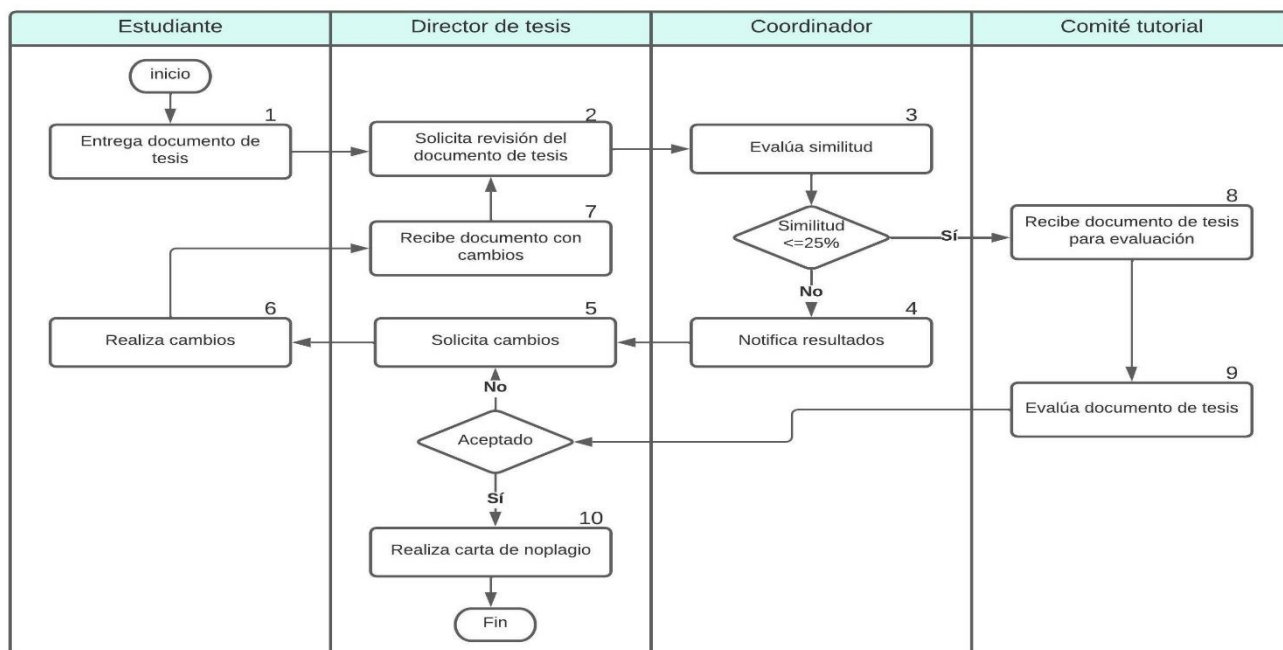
Estudiante

Director de tesis

Coordinador

Comité tutorial

inicio

1
Entrega documento de tesis

2
Solicita revisión del documento de tesis

3
Evalúa similitud

Similitud <=25%

Sí

8
Recibe documento de tesis para evaluación

7
Recibe documento con cambios

No

6
Realiza cambios

5
Solicita cambios

4
Notifica resultados

No

9
Evalúa documento de tesis

Aceptado

Sí

10
Realiza carta de noplagio

Fin